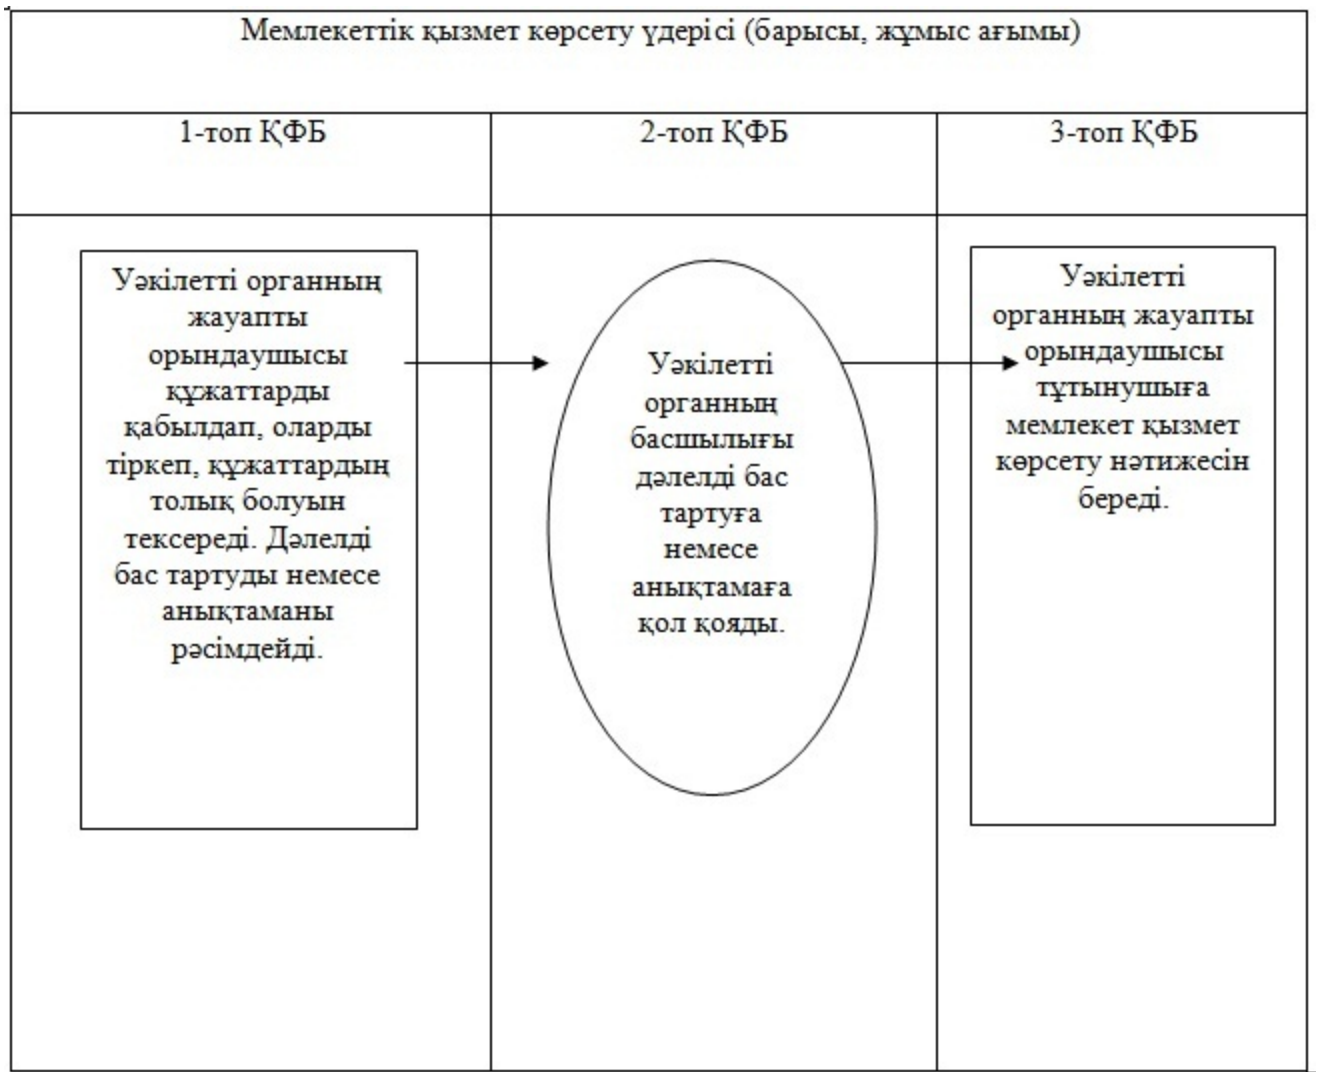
Мемлекеттік қызмет көрсету үдерісі (барысы, жұмыс ағымы)

1-топ ҚФБ

2-топ ҚФБ

3-топ ҚФБ

Уәкілетті органның жауапты орындаушысы құжаттарды қабылдап, оларды тіркеп, құжаттардың толық болуын тексереді. Дәлелді бас тартуды немесе анықтаманы рәсімдейді.

Уәкілетті органның басшылығы дәлелді бас тартуға немесе анықтамаға қол қояды.

Уәкілетті органның жауапты орындаушысы тұтынушыға мемлекет қызмет көрсету нәтижесін береді.